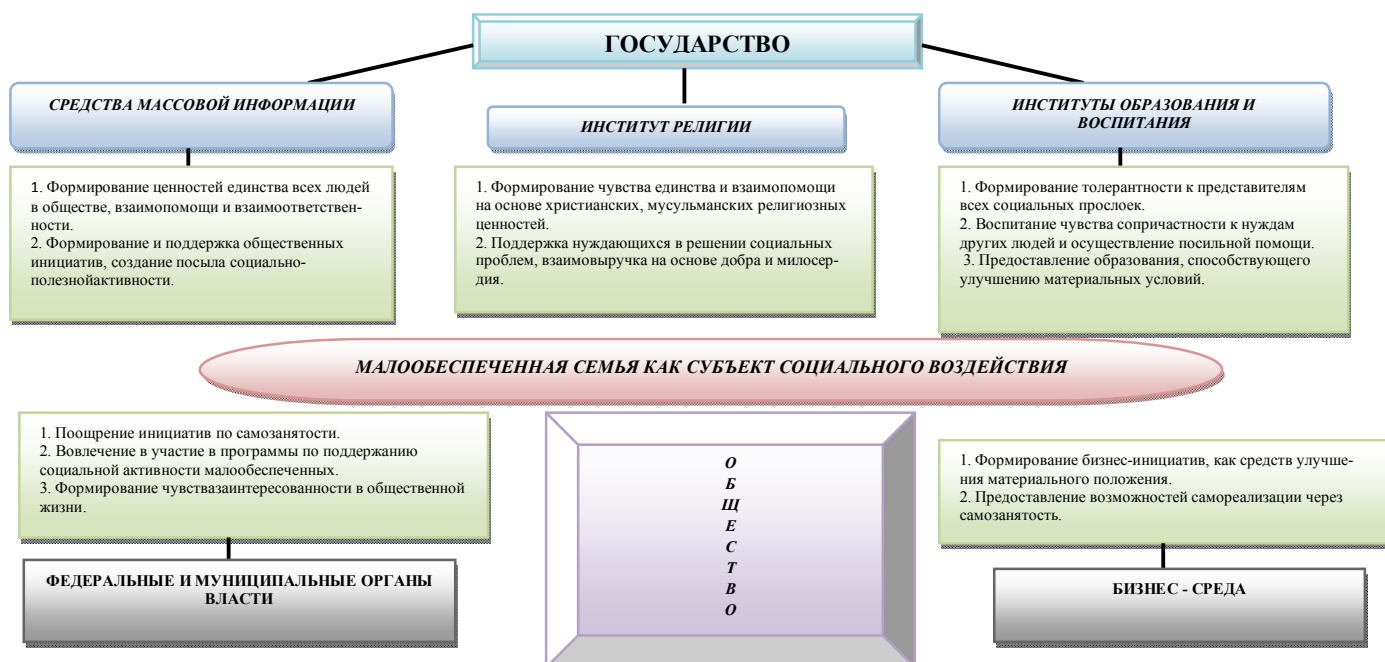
ГОСУДАРСТВО

СРЕДСТВА МАССОВОЙ ИНФОРМАЦИИ

ИНСТИТУТ РЕЛИГИИ

ИНСТИТУТЫ ОБРАЗОВАНИЯ И ВОСПИТАНИЯ

1. Формирование ценностей единства всех людей в обществе, взаимопомощи и взаимоответственности.
2. Формирование и поддержка общественных инициатив, создание посыла социально-полезнойактивности.

1. Формирование чувства единства и взаимопомощи на основе христианских, мусульманских религиозных ценностей.
2. Поддержка нуждающихся в решении социальных проблем, взаимовыручка на основе добра и милосердия.

1. Формирование толерантности к представителям всех социальных прослоек.
2. Воспитание чувства сопричастности к нуждам других людей и осуществление посильной помощи.
3. Предоставление образования, способствующего улучшению материальных условий.

МАЛООБЕСПЕЧЕННАЯ СЕМЬЯ КАК СУБЪЕКТ СОЦИАЛЬНОГО ВОЗДЕЙСТВИЯ

1. Поощрение инициатив по самозанятости.
2. Вовлечение в участие в программы по поддержанию социальной активности малообеспеченных.
3. Формирование чувствазаинтересованности в общественной жизни.

О
Б
Щ
Е
С
Т
В
О

1. Формирование бизнес-инициатив, как средств улучшения материального положения.
2. Предоставление возможностей самореализации через самозанятость.

ФЕДЕРАЛЬНЫЕ И МУНИЦИПАЛЬНЫЕ ОРГАНЫ ВЛАСТИ

БИЗНЕС - СРЕДА